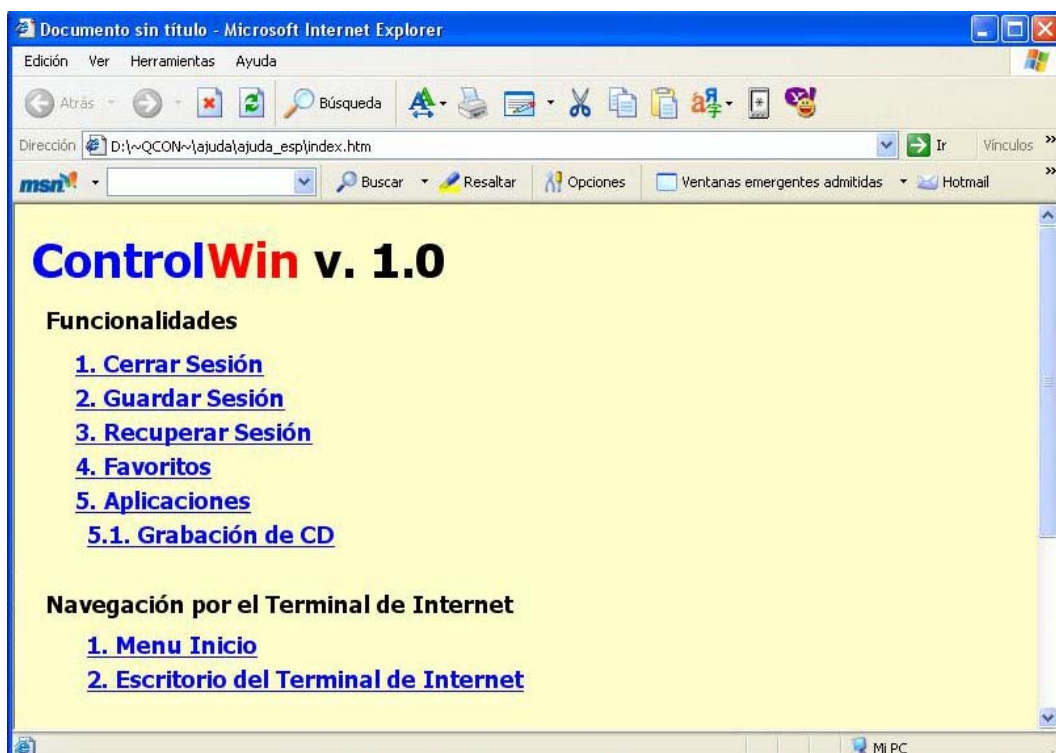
Documento sin título - Microsoft Internet Explorer

Edición Ver Herramientas Ayuda

Atrás Búsqueda

Dirección D:\~QCON~\ajuda\ajuda_esp\index.htm Ir Vínculos »

msn Buscar Resaltar Opciones Ventanas emergentes admitidas Hotmail »

ControlWin v. 1.0

Funcionalidades

1. Cerrar Sesión

2. Guardar Sesión

3. Recuperar Sesión

4. Favoritos

5. Aplicaciones

5.1. Grabación de CD

Navegación por el Terminal de Internet

1. Menu Inicio

2. Escritorio del Terminal de Internet

Mi PC